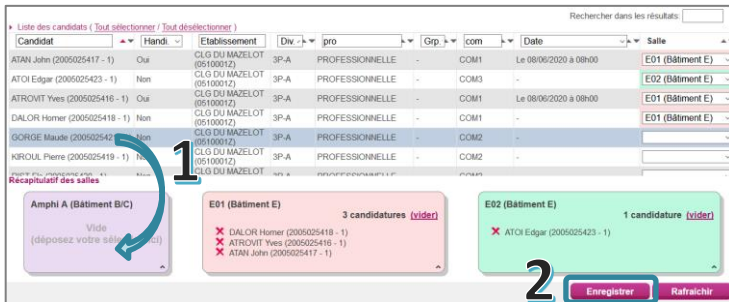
▸ Liste des candidats ( Tout sélectionner / Tout désélectionner )

Rechercher dans les résultats:

| Candidat | Handi | Etablissement | Div. | pro | Grp. | com | Date | Salle |
|---|---|---|---|---|---|---|---|---|
| ATAN John (2005025417 - 1) | Oui | CLG DU MAZELOT (0510001Z) | 3P-A | PROFESSIONNELLE | - | COM1 | Le 08/06/2020 à 08h00 | E01 (Bâtiment E) |
| ATOI Edgar (2005025423 - 1) | Non | CLG DU MAZELOT (0510001Z) | 3P-A | PROFESSIONNELLE | - | COM3 | - | E02 (Bâtiment E) |
| ATROVIT Yves (2005025416 - 1) | Oui | CLG DU MAZELOT (0510001Z) | 3P-A | PROFESSIONNELLE | - | COM1 | Le 08/06/2020 à 08h00 | E01 (Bâtiment E) |
| DALOR Homer (2005025418 - 1) | Non | CLG DU MAZELOT (0510001Z) | 3P-A | PROFESSIONNELLE | - | COM1 | - | E01 (Bâtiment E) |
| GORGE Maude (200502542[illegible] | Non | CLG DU MAZELOT (0510001Z) | 3P-A | PROFESSIONNELLE | - | COM2 | - | |
| KIROUL Pierre (2005025419 - 1) | Non | CLG DU MAZELOT (0510001Z) | 3P-A | PROFESSIONNELLE | - | COM2 | - | |
| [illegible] | | CLG DU MAZELOT | 3P-A | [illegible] | | | | |

1

Récapitulatif des salles

Amphi A (Bâtiment B/C)
Vide
(déposez votre séle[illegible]ci)

E01 (Bâtiment E)
3 candidatures (vider)
✖ DALOR Homer (2005025418 - 1)
✖ ATROVIT Yves (2005025416 - 1)
✖ ATAN John (2005025417 - 1)

E02 (Bâtiment E)
1 candidature (vider)
✖ ATOI Edgar (2005025423 - 1)

2

Enregistrer
Rafraîchir